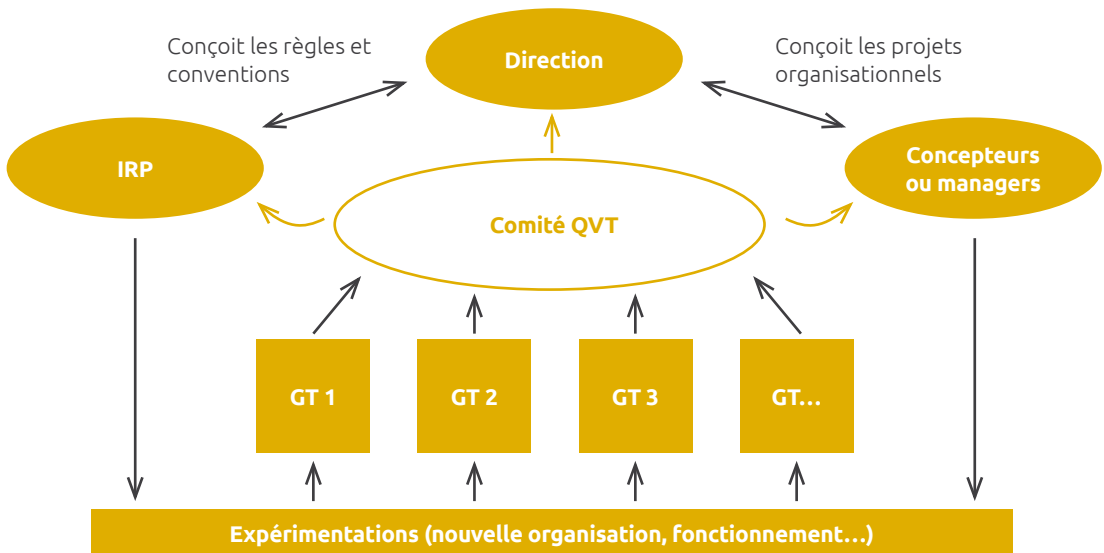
Conçoit les règles et conventions

Direction

Conçoit les projets organisationnels

IRP

Concepteurs ou managers

Comité QVT

GT 1

GT 2

GT 3

GT…

Expérimentations (nouvelle organisation, fonctionnement…)